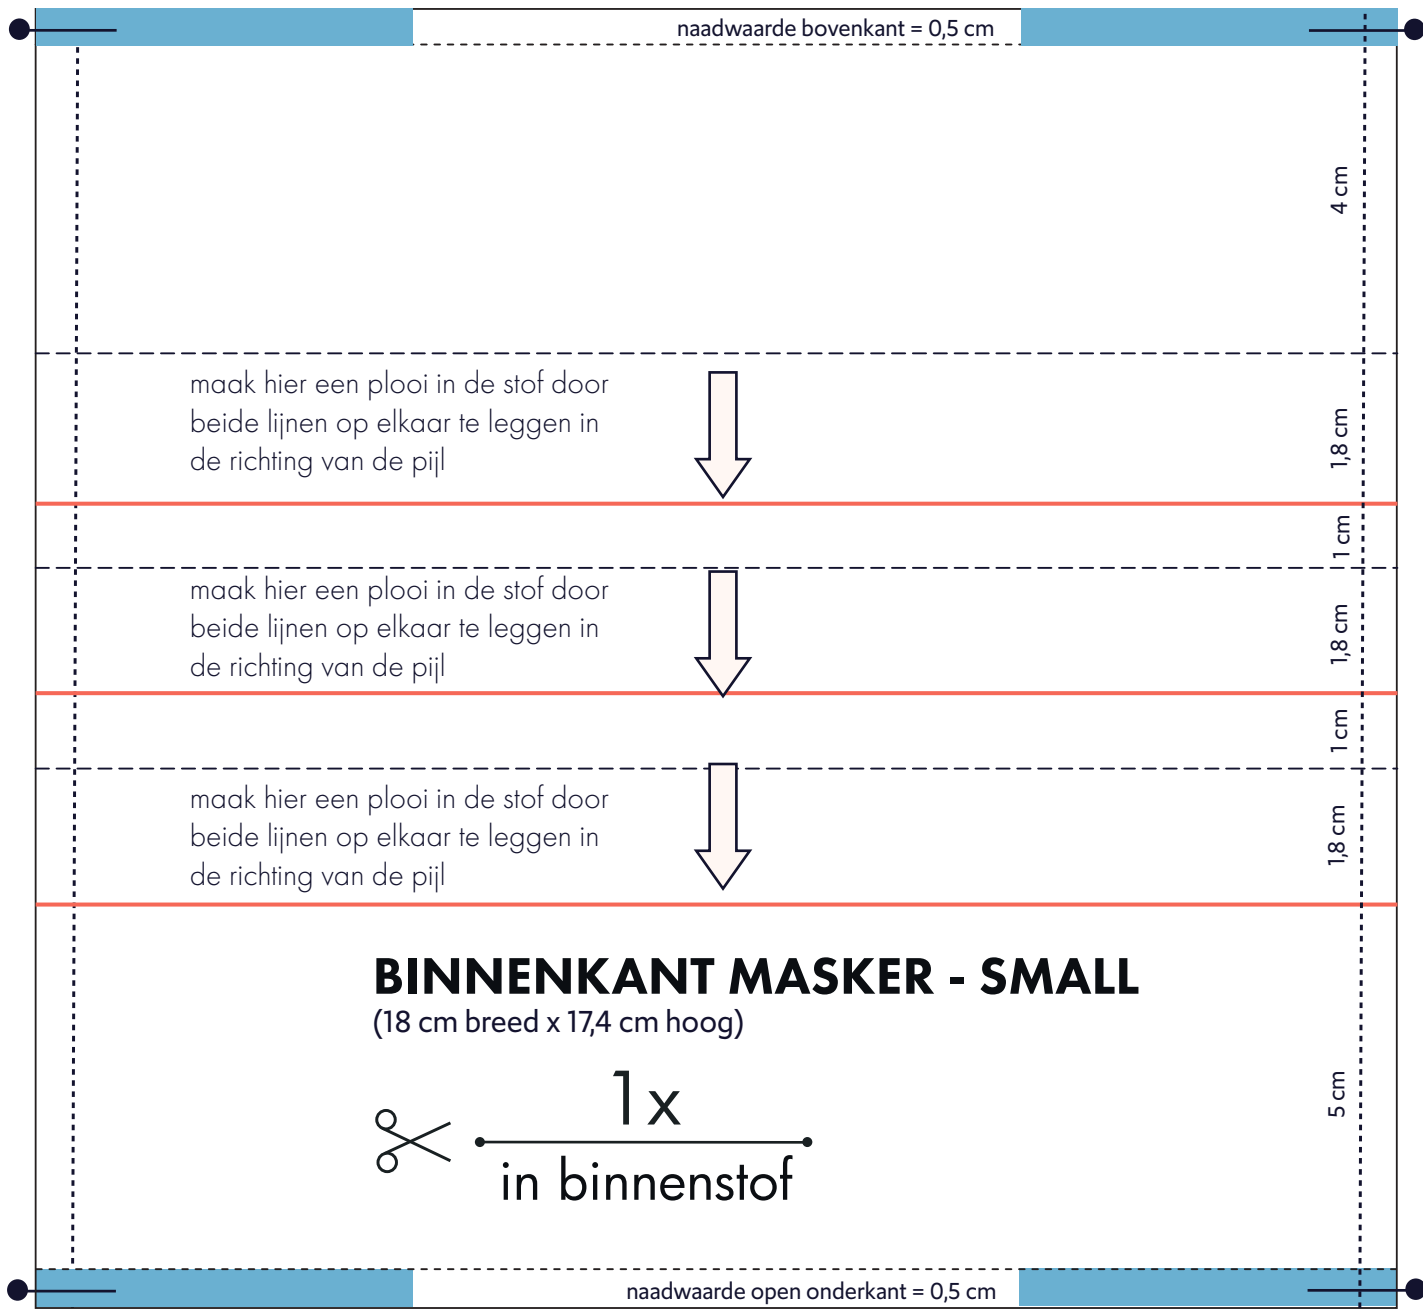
naadwaarde bovenkant = 0,5 cm

4 cm

maak hier een plooi in de stof door beide lijnen op elkaar te leggen in de richting van de pijl

1,8 cm

1 cm

maak hier een plooi in de stof door beide lijnen op elkaar te leggen in de richting van de pijl

1,8 cm

1 cm

maak hier een plooi in de stof door beide lijnen op elkaar te leggen in de richting van de pijl

1,8 cm

BINNENKANT MASKER - SMALL
(18 cm breed x 17,4 cm hoog)

1x
in binnenstof

5 cm

naadwaarde open onderkant = 0,5 cm